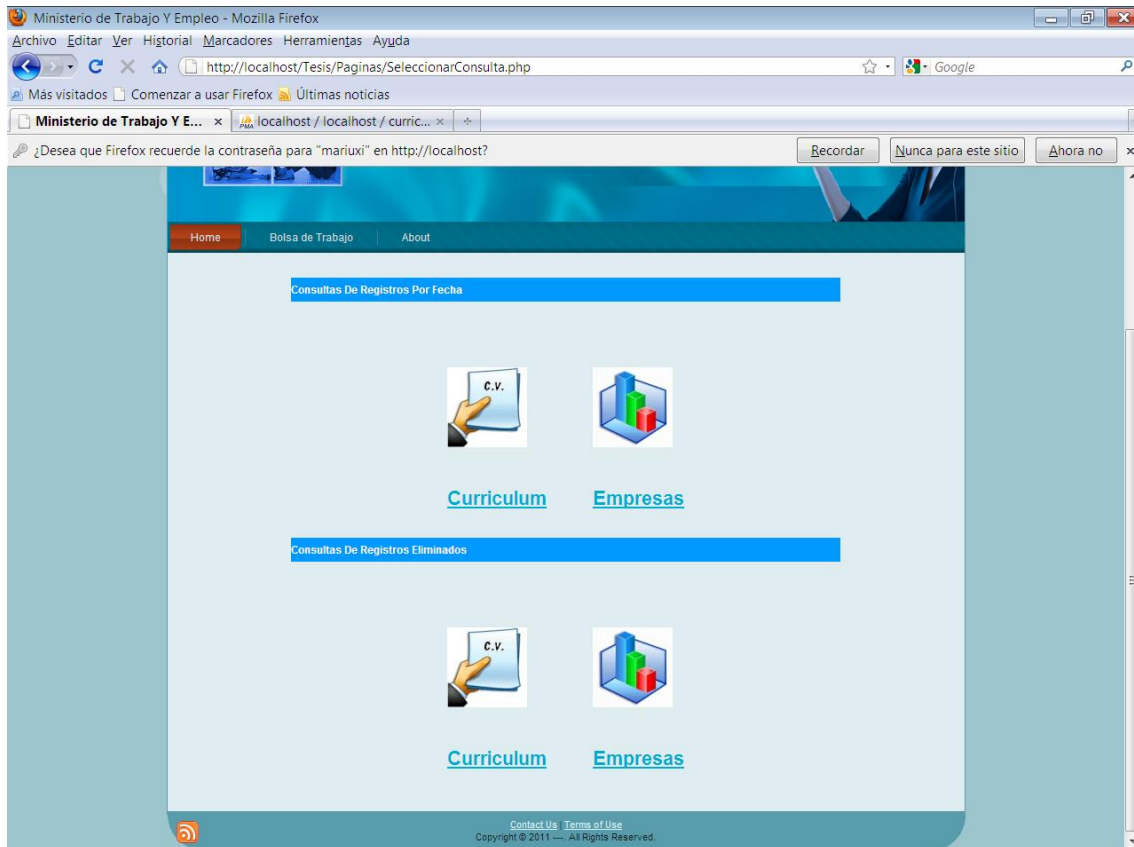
Ministerio de Trabajo Y Empleo - Mozilla Firefox

Archivo Editar Ver Historial Marcadores Herramientas Ayuda

http://localhost/Tesis/Paginas/SeleccionarConsulta.php

Google

Más visitados Comenzar a usar Firefox Últimas noticias

Ministerio de Trabajo Y E... ×
localhost / localhost / curric... ×

¿Desea que Firefox recuerde la contraseña para "mariuxi" en http://localhost?

Recordar
Nunca para este sitio
Ahora no

Home
Bolsa de Trabajo
About

Consultas De Registros Por Fecha

C.V.

Curriculum
Empresas

Consultas De Registros Eliminados

C.V.

Curriculum
Empresas

Contact Us Terms of Use
Copyright © 2011 ---. All Rights Reserved.